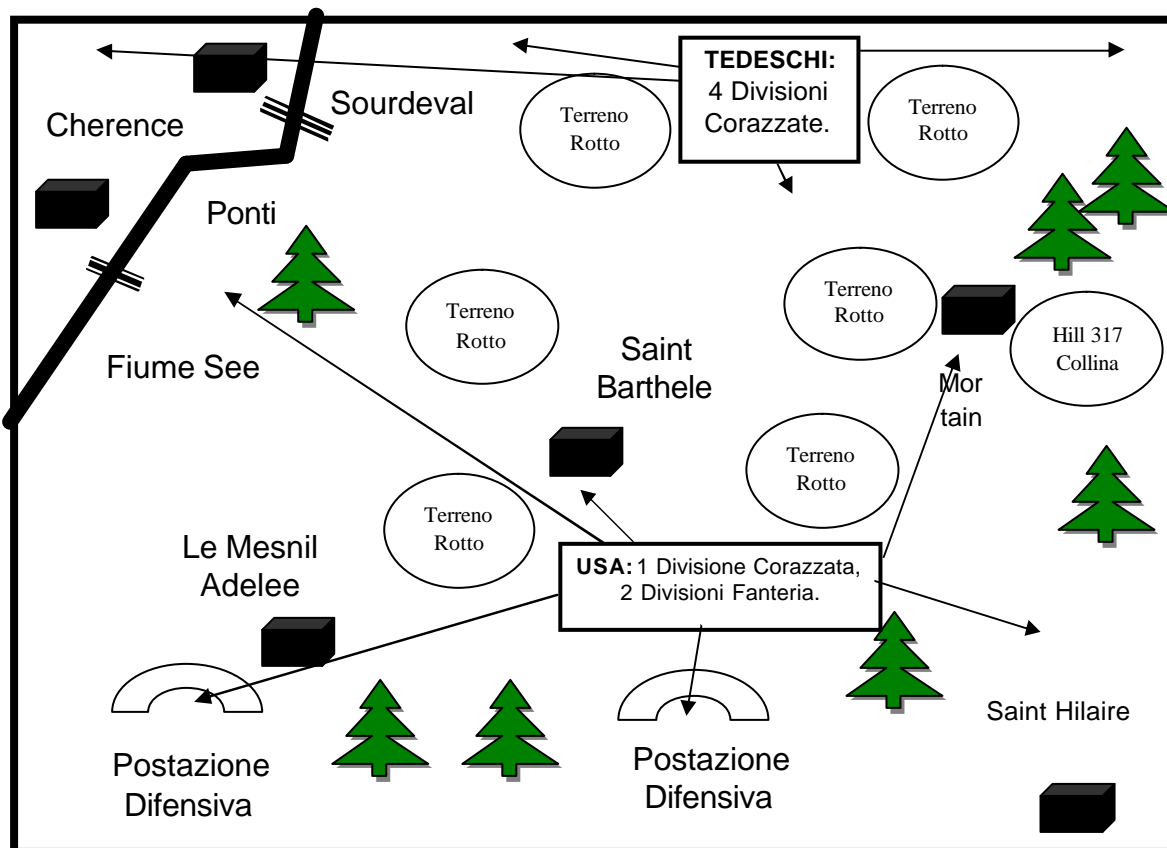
TEDESCHI:
4 Divisioni Corazzate.

Cherence

Sourdeval

Terreno Rotto

Terreno Rotto

Ponti

Terreno Rotto

Terreno Rotto

Hill 317 Collina

Fiume See

Saint Barthele

Mor tain

Terreno Rotto

Terreno Rotto

Le Mesnil Adelee

USA: 1 Divisione Corazzata, 2 Divisioni Fanteria.

Saint Hilaire

Postazione Difensiva

Postazione Difensiva